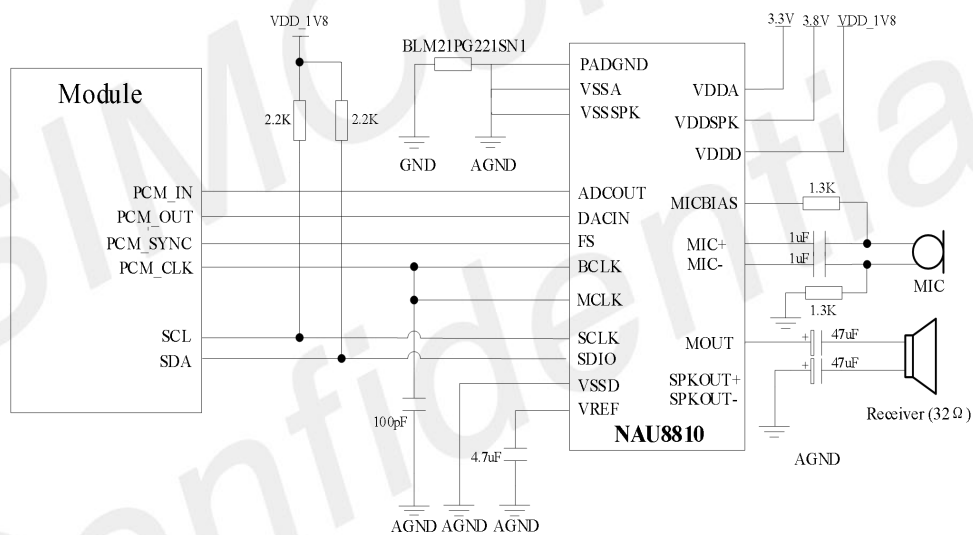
VDD_1V8

BLM21PG221SN1

3.3V 3.8V VDD_1V8

Module

2.2K 2.2K

PADGND
VSSA
VSSSPK

VDDA
VDDSPK
VDDD

GND AGND

PCM_IN
PCM_OUT
PCM_SYNC
PCM_CLK

ADCOUT
DACIN
FS
BCLK
MCLK

MICBIAS
MIC+
MIC-

1.3K
1uF
1uF
1.3K

MIC

SCL
SDA

SCLK
SDIO
VSSD
VREF

MOUT
SPKOUT+
SPKOUT-

47uF
47uF

Receiver (32Ω)

100pF
4.7uF

NAU8810

AGND

AGND AGND AGND